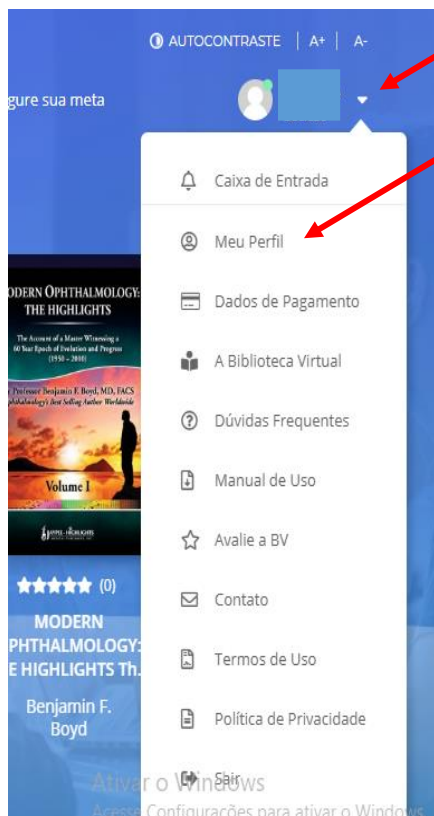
AUTOCONTRASTE | A+ | A-

gure sua meta

Caixa de Entrada

Meu Perfil

Dados de Pagamento

A Biblioteca Virtual

Dúvidas Frequentes

Manual de Uso

Avalie a BV

Contato

Termos de Uso

Política de Privacidade

Sair

ODERN OPHTHALMOLOGY: THE HIGHLIGHTS

The Account of a Master Witnessing a 60 Year Epoch of Evolution and Progress (1950 - 2010)

Professor Benjamin F. Boyd, MD, FACS
phthalmology's Best Selling Author Worldwide

Volume I

(0)

MODERN
PHTHALMOLOGY:
E HIGHLIGHTS Th...

Benjamin F.
Boyd

Ativar o Windows
Acesse Configurações para ativar o Windows